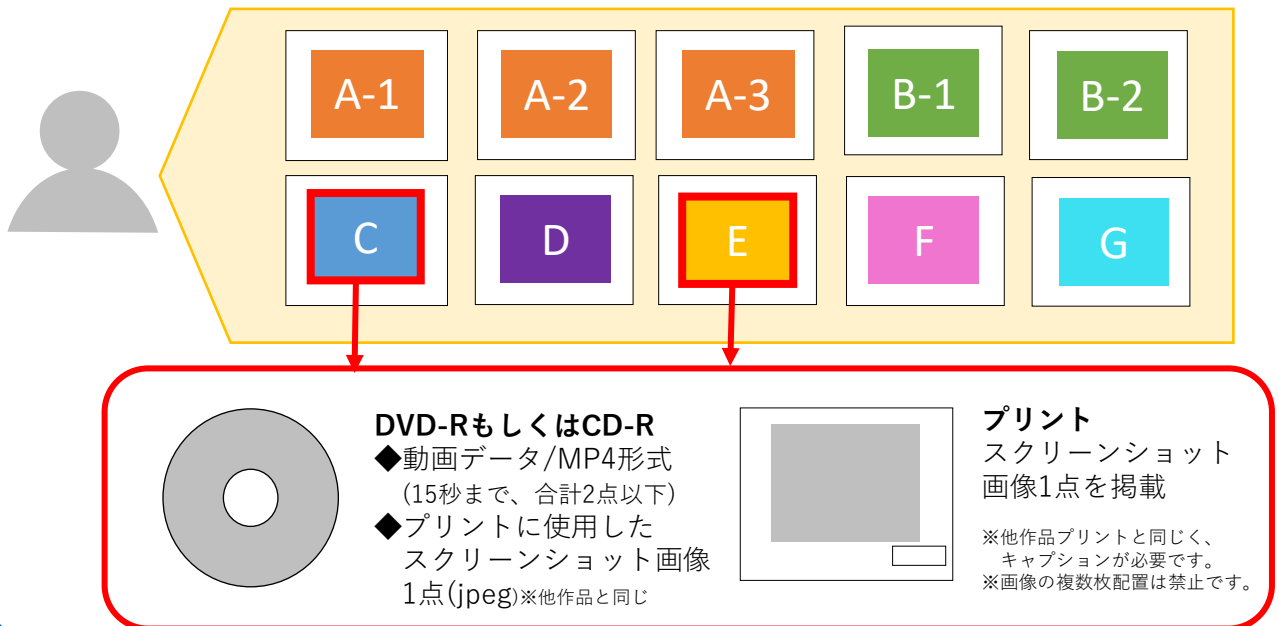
A-1

A-2

A-3

B-1

B-2

C

D

E

F

G

DVD-RもしくはCD-R
◆動画データ/MP4形式
(15秒まで、合計2点以下)
◆プリントに使用した
スクリーンショット画像
1点(jpeg)※他作品と同じ

プリント
スクリーンショット
画像1点を掲載

※他作品プリントと同じく、
キャプションが必要です。
※画像の複数枚配置は禁止です。